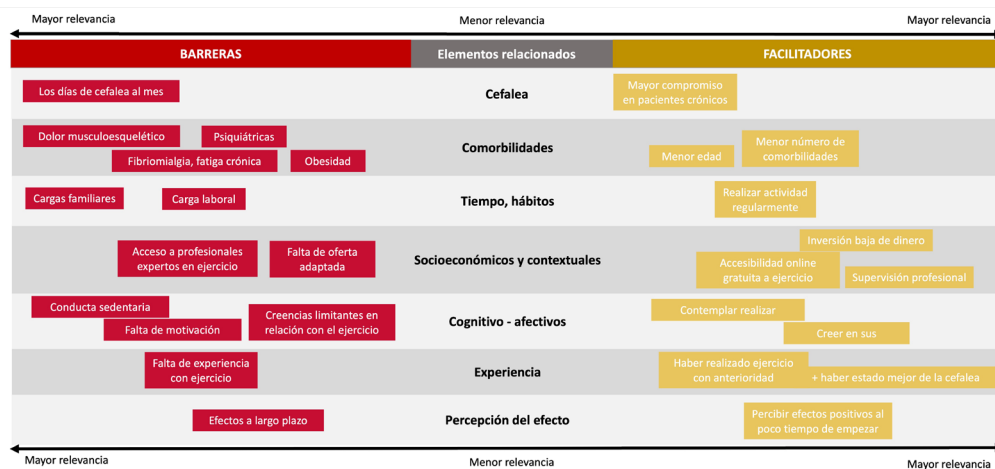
Mayor relevancia Menor relevancia Mayor relevancia

| BARRERAS | Elementos relacionados | FACILITADORES |
|---|---|---|
| Los días de cefalea al mes | Cefalea | Mayor compromiso en pacientes crónicos |
| Dolor musculoesquelético, Psiquiátricas, Fibriomialgia, fatiga crónica, Obesidad | Comorbilidades | Menor edad, Menor número de comorbilidades |
| Cargas familiares, Carga laboral | Tiempo, hábitos | Realizar actividad regularmente |
| Acceso a profesionales expertos en ejercicio, Falta de oferta adaptada | Socioeconómicos y contextuales | Inversión baja de dinero, Accesibilidad online gratuita a ejercicio, Supervisión profesional |
| Conducta sedentaria, Falta de motivación, Creencias limitantes en relación con el ejercicio | Cognitivo - afectivos | Contemplar realizar, Creer en sus |
| Falta de experiencia con ejercicio | Experiencia | Haber realizado ejercicio con anterioridad, + haber estado mejor de la cefalea |
| Efectos a largo plazo | Percepción del efecto | Percibir efectos positivos al poco tiempo de empezar |

Mayor relevancia Menor relevancia Mayor relevancia